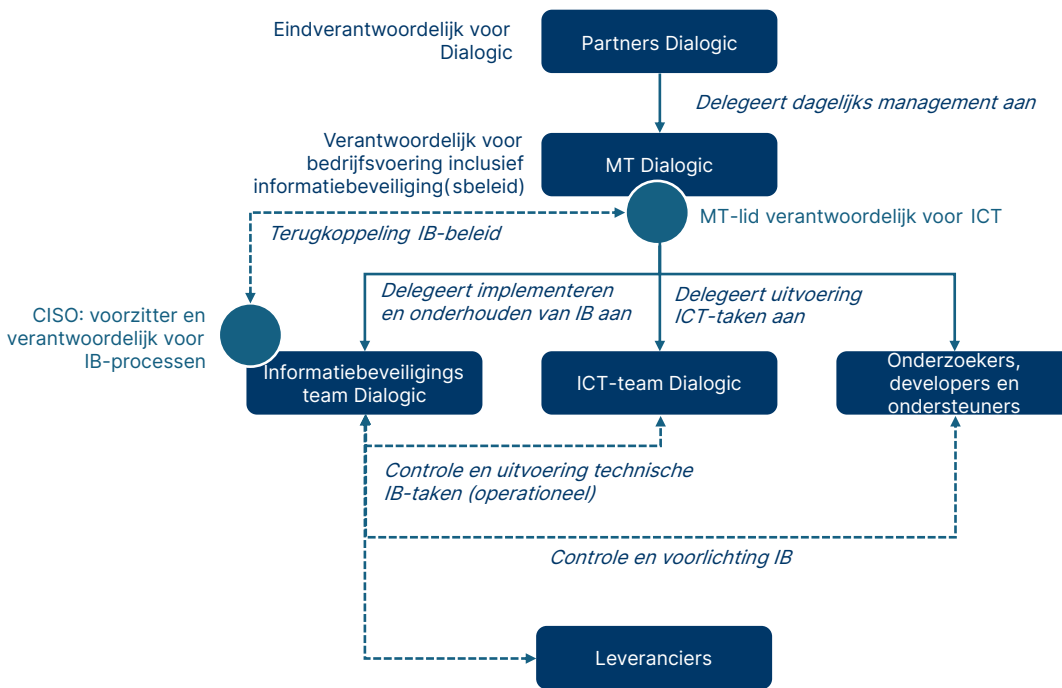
Eindverantwoordelijk voor Dialogic

Partners Dialogic

Delegeert dagelijks management aan

Verantwoordelijk voor bedrijfsvoering inclusief informatiebeveiliging(sbeleid)

MT Dialogic

MT-lid verantwoordelijk voor ICT

Terugkoppeling IB-beleid

Delegeert implementeren en onderhouden van IB aan

Delegeert uitvoering ICT-taken aan

CISO: voorzitter en verantwoordelijk voor IB-processen

Informatiebeveiligings team Dialogic

ICT-team Dialogic

Onderzoekers, developers en ondersteuners

Controle en uitvoering technische IB-taken (operationeel)

Controle en voorlichting IB

Leveranciers